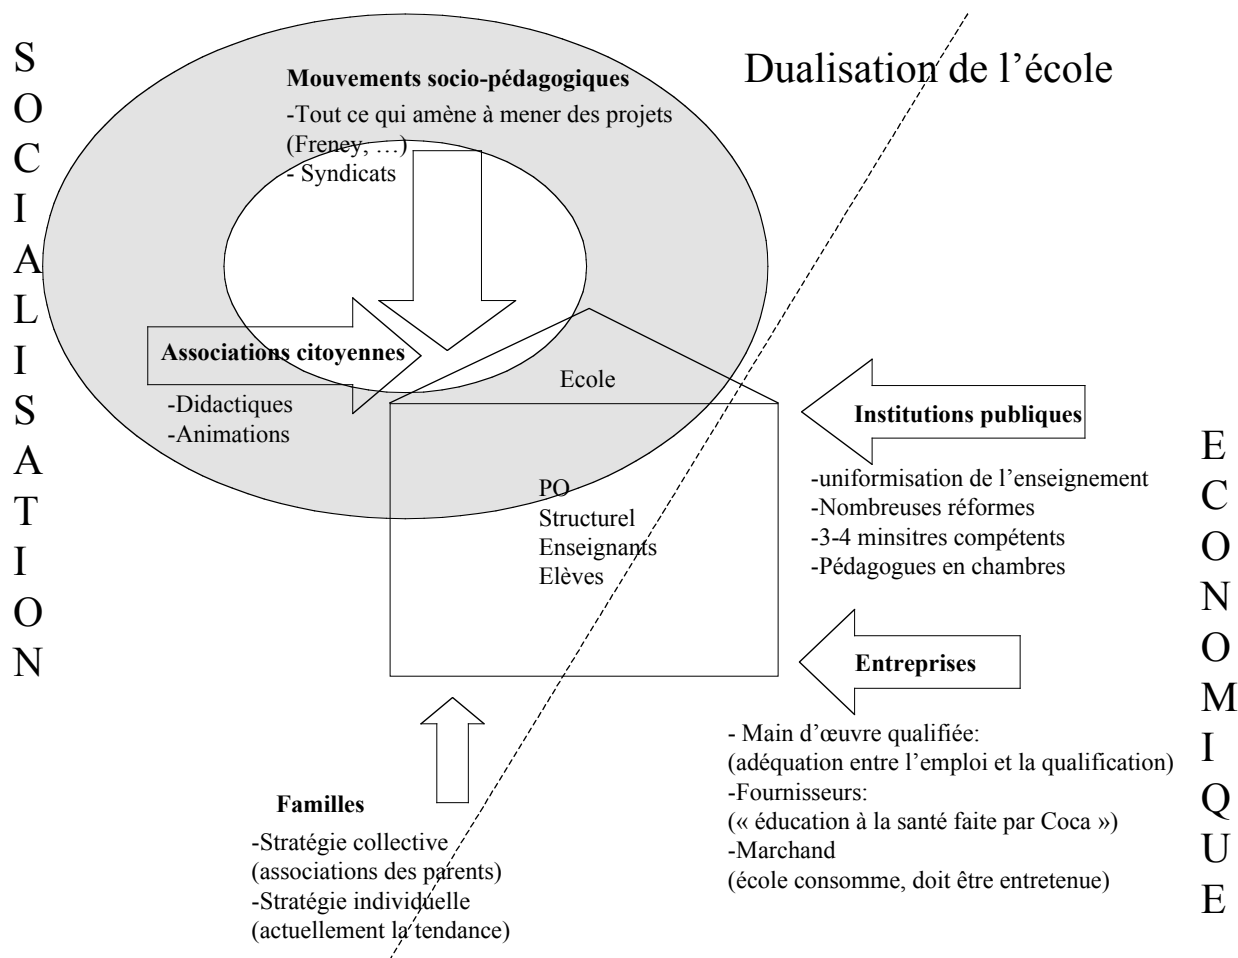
S
O
C
I
A
L
I
S
A
T
I
O
N

Mouvements socio-pédagogiques
-Tout ce qui amène à mener des projets (Freney, …)
- Syndicats

Dualisation de l'école

Associations citoyennes
-Didactiques
-Animations

Ecole

PO
Structurel
Enseignants
Elèves

Institutions publiques
-uniformisation de l'enseignement
-Nombreuses réformes
-3-4 minsitres compétents
-Pédagogues en chambres

E
C
O
N
O
M
I
Q
U
E

Entreprises
- Main d'œuvre qualifiée:
(adéquation entre l'emploi et la qualification)
-Fournisseurs:
(« éducation à la santé faite par Coca »)
-Marchand
(école consomme, doit être entretenue)

Familles
-Stratégie collective
(associations des parents)
-Stratégie individuelle
(actuellement la tendance)